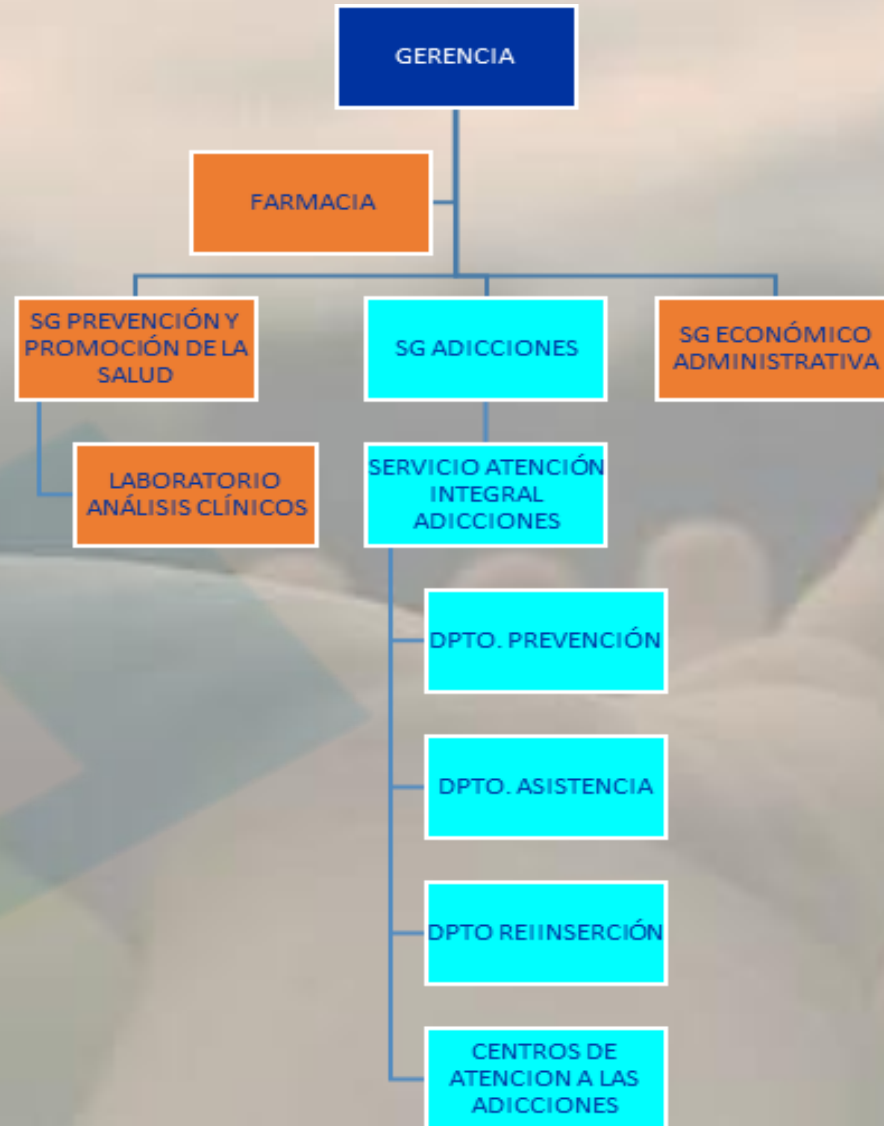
GERENCIA

FARMACIA

SG PREVENCIÓN Y PROMOCIÓN DE LA SALUD

SG ADICCIONES

SG ECONÓMICO ADMINISTRATIVA

LABORATORIO ANÁLISIS CLÍNICOS

SERVICIO ATENCIÓN INTEGRAL ADICCIONES

DPTO. PREVENCIÓN

DPTO. ASISTENCIA

DPTO REIINSERCIÓN

CENTROS DE ATENCION A LAS ADICCIONES